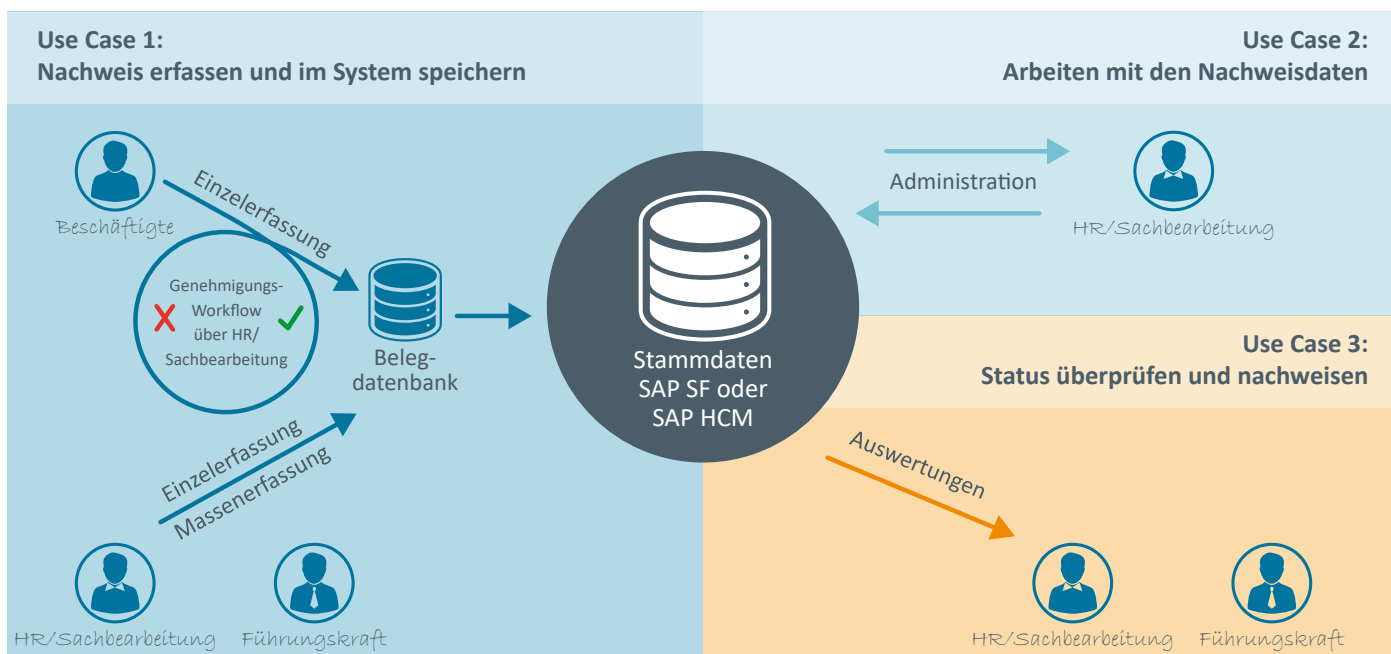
Use Case 1:
Nachweis erfassen und im System speichern

Use Case 2:
Arbeiten mit den Nachweisdaten

Beschäftigte

Einzelerfassung

Genehmigungs-Workflow über HR/Sachbearbeitung

Beleg-datenbank

Einzelerfassung

Massenerfassung

HR/Sachbearbeitung

Führungskraft

Stammdaten SAP SF oder SAP HCM

Administration

HR/Sachbearbeitung

Use Case 3:
Status überprüfen und nachweisen

Auswertungen

HR/Sachbearbeitung

Führungskraft